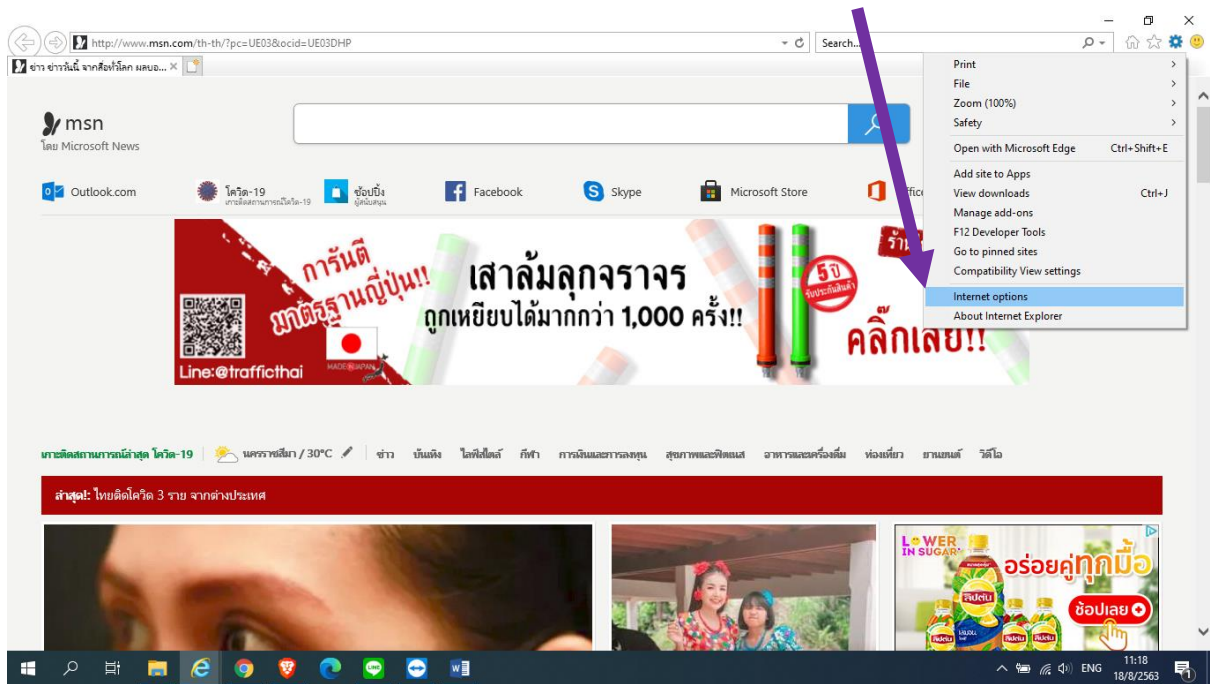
http://www.msn.com/th-th/?pc=UE03&ocid=UE03DHP

Search...

ข่าว ข่าววันนี้ จากสื่อทั่วโลก ผลบอ... ×

msn
โดย Microsoft News

Outlook.com
โควิด-19
เกาะติดสถานการณ์โควิด-19
ช้อปปิ้ง
ผู้สนับสนุน
Facebook
Skype
Microsoft Store
Offic

การันตี มาตรฐานญี่ปุ่น!!
เสาล้มลุกจราจร
ถูกเหยียบได้มากกว่า 1,000 ครั้ง!!
5ปี รับประกันสินค้า
คลิ๊กเลย!!
Line:@trafficthai
MADE IN JAPAN

Print
File
Zoom (100%)
Safety
Open with Microsoft Edge Ctrl+Shift+E
Add site to Apps
View downloads Ctrl+J
Manage add-ons
F12 Developer Tools
Go to pinned sites
Compatibility View settings
Internet options
About Internet Explorer

เกาะติดสถานการณ์ล่าสุด โควิด-19 | นครราชสีมา / 30°C | ข่าว บันเทิง ไลฟ์สไตล์ กีฬา การเงินและการลงทุน สุขภาพและฟิตเนส อาหารและเครื่องดื่ม ท่องเที่ยว ยานยนต์ วิดีโอ

ล่าสุด: ไทยติดโควิด 3 ราย จากต่างประเทศ

LOWER IN SUGAR
อร่อยคู่ทุกมื้อ
ช้อปเลย
ลิปตัน

ENG 11:18 18/8/2563